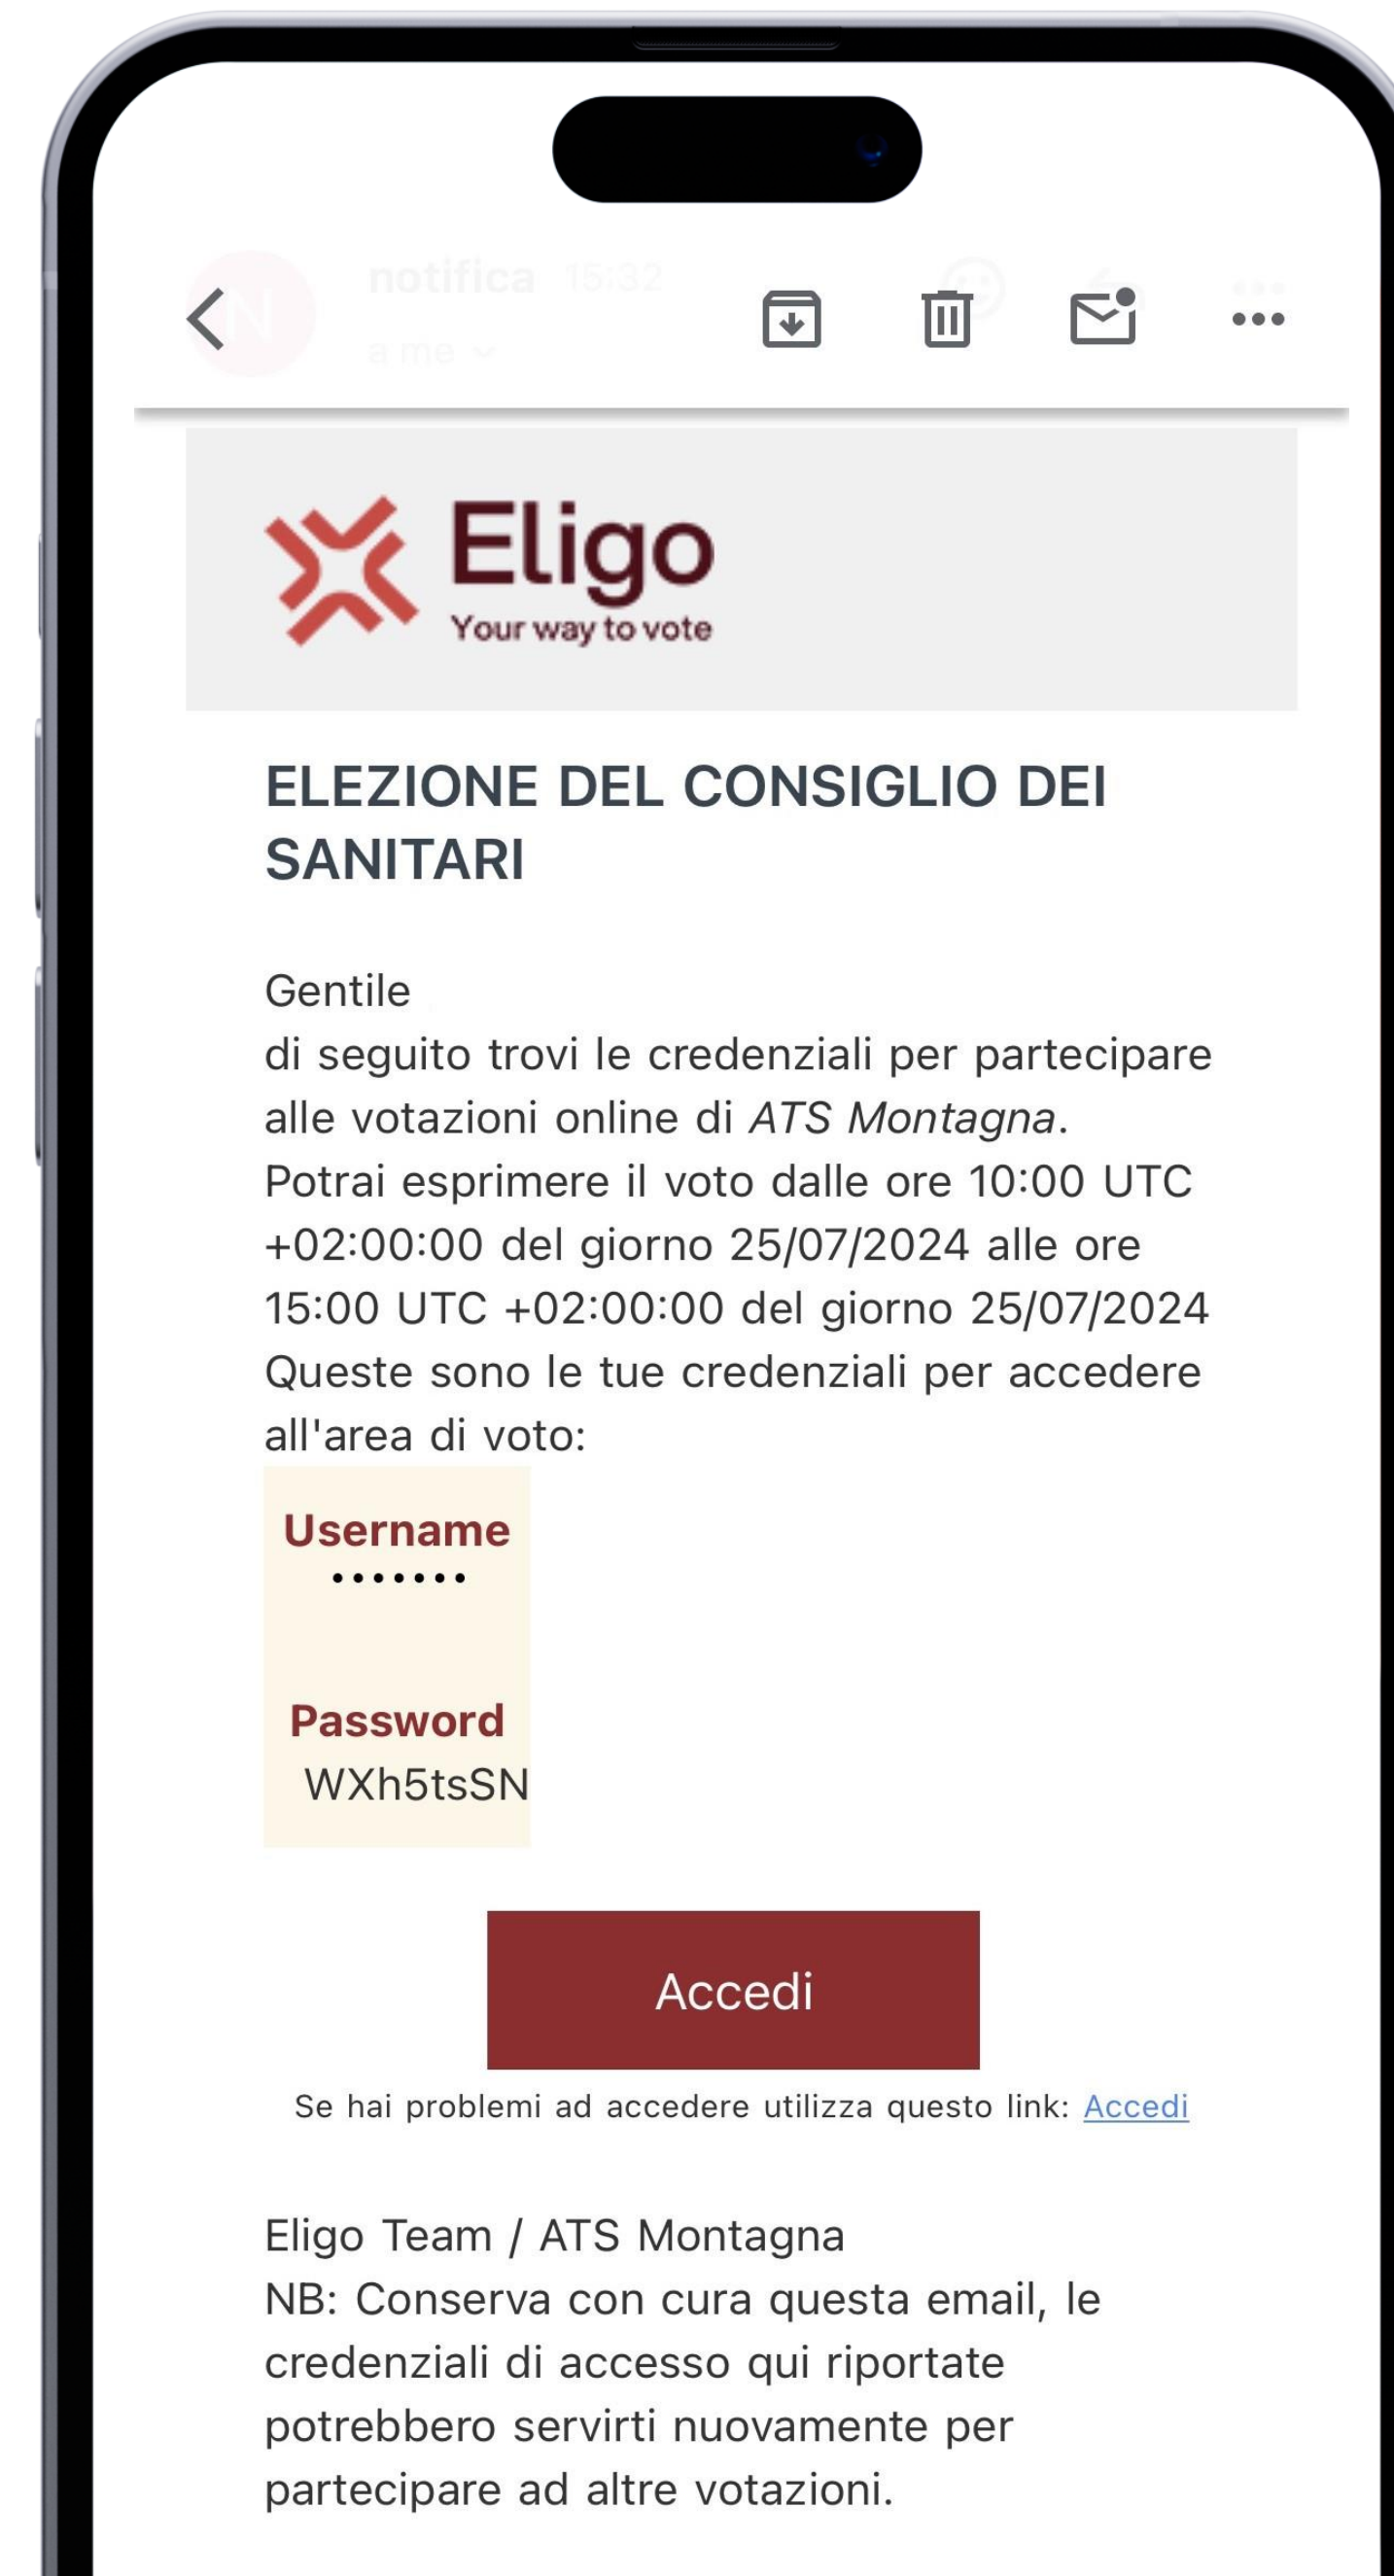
notifica 15:32
a me

Eligo
Your way to vote

ELEZIONE DEL CONSIGLIO DEI SANITARI

Gentile
di seguito trovi le credenziali per partecipare alle votazioni online di *ATS Montagna*.
Potrai esprimere il voto dalle ore 10:00 UTC +02:00:00 del giorno 25/07/2024 alle ore 15:00 UTC +02:00:00 del giorno 25/07/2024
Queste sono le tue credenziali per accedere all'area di voto:

Username
••••••••

Password
WXh5tsSN

Accedi

Se hai problemi ad accedere utilizza questo link: Accedi

Eligo Team / ATS Montagna
NB: Conserva con cura questa email, le credenziali di accesso qui riportate potrebbero servirti nuovamente per partecipare ad altre votazioni.